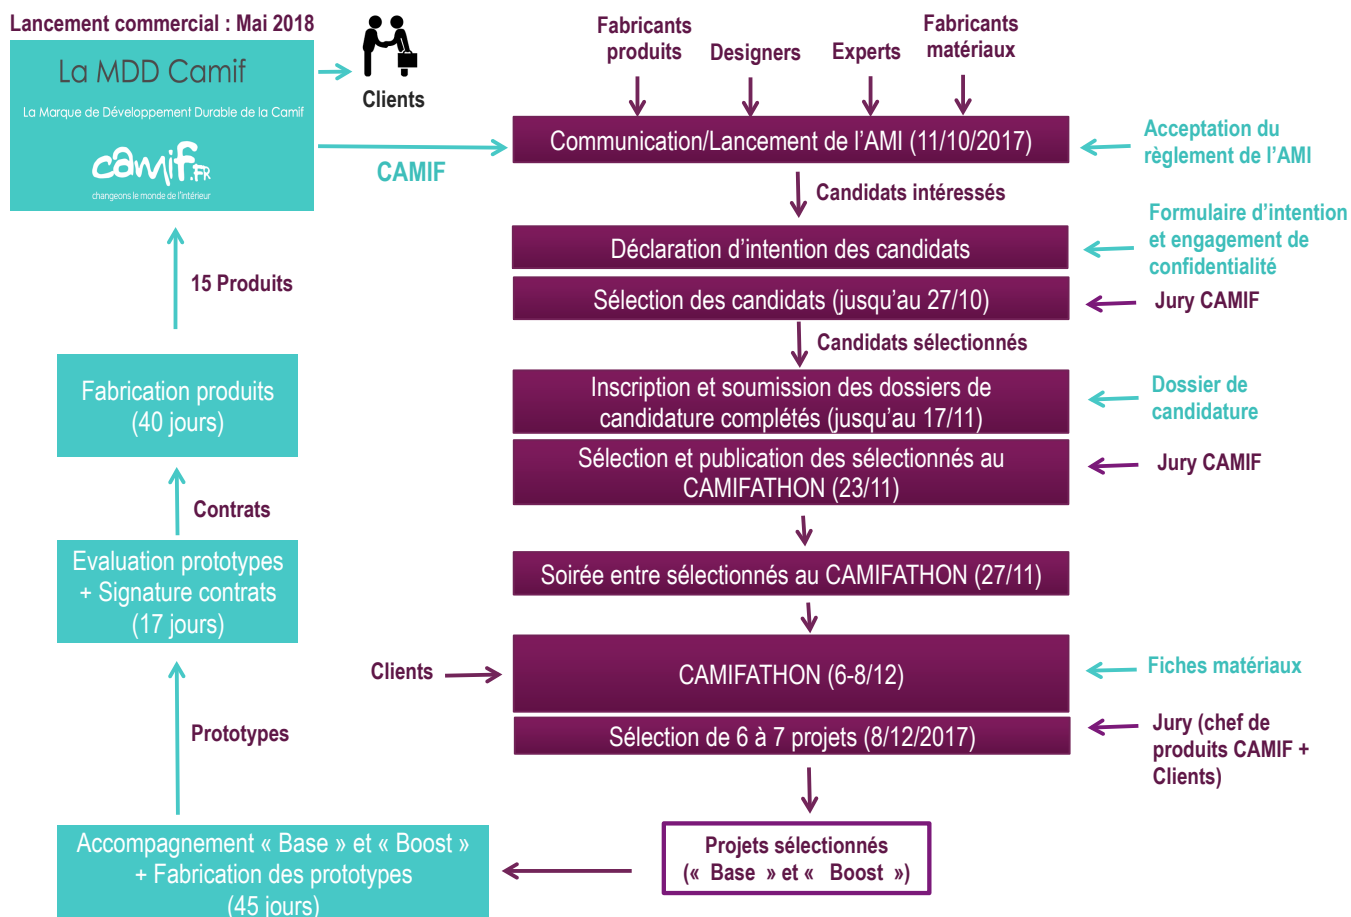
Lancement commercial : Mai 2018

La MDD Camif

La Marque de Développement Durable de la Camif

camif.fr

changeons le monde de l'intérieur

Clients

CAMIF

Fabricants produits

Designers

Experts

Fabricants matériaux

Communication/Lancement de l'AMI (11/10/2017)

Acceptation du règlement de l'AMI

Candidats intéressés

Formulaire d'intention et engagement de confidentialité

Déclaration d'intention des candidats

Sélection des candidats (jusqu'au 27/10)

Jury CAMIF

Candidats sélectionnés

15 Produits

Fabrication produits (40 jours)

Inscription et soumission des dossiers de candidature complétés (jusqu'au 17/11)

Dossier de candidature

Sélection et publication des sélectionnés au CAMIFATHON (23/11)

Jury CAMIF

Contrats

Evaluation prototypes + Signature contrats (17 jours)

Soirée entre sélectionnés au CAMIFATHON (27/11)

Clients

CAMIFATHON (6-8/12)

Fiches matériaux

Prototypes

Sélection de 6 à 7 projets (8/12/2017)

Jury (chef de produits CAMIF + Clients)

Accompagnement « Base » et « Boost » + Fabrication des prototypes (45 jours)

Projets sélectionnés (« Base » et « Boost »)